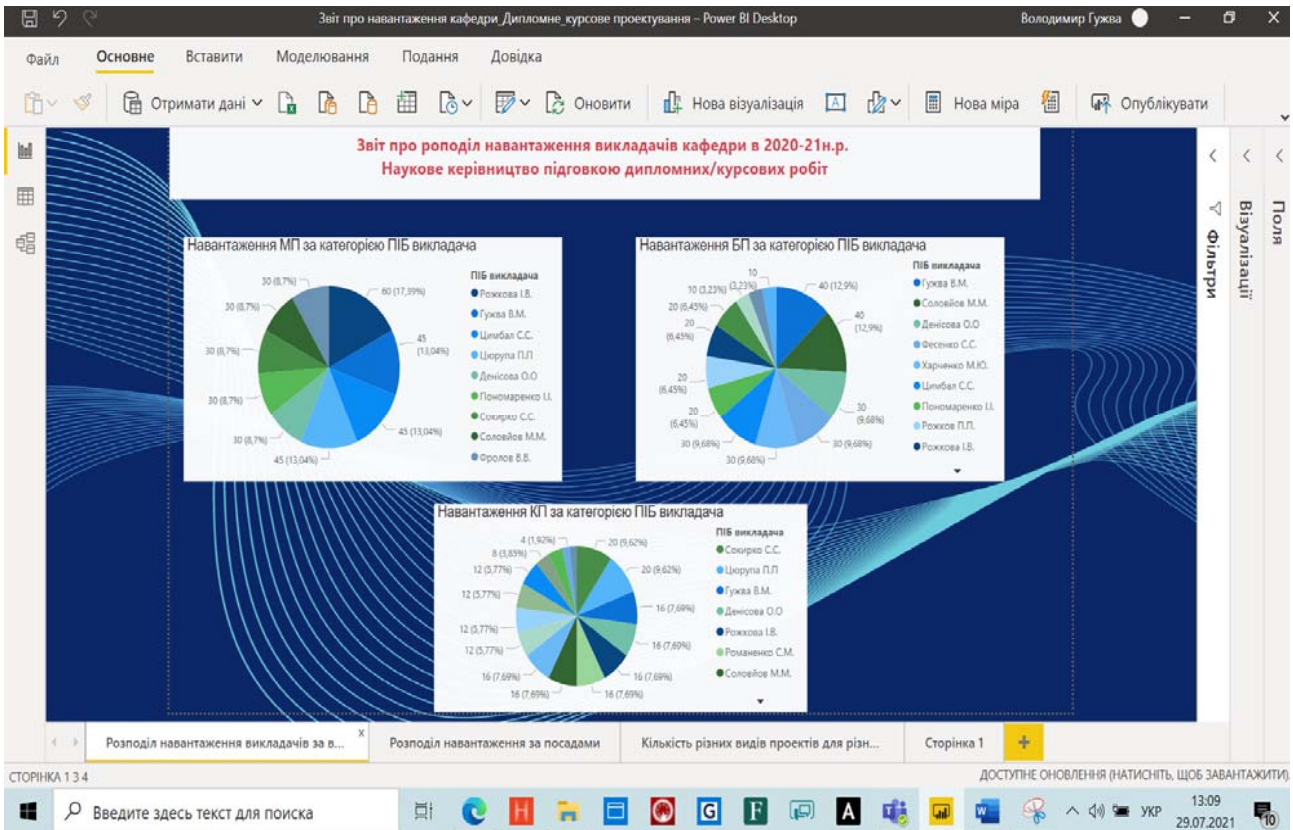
Звіт про навантаження кафедри_Дипломне_курсове проектування – Power BI Desktop

Володимир Гужва

Файл Основне Вставити Моделювання Подання Довідка

Отримати дані Оновити Нова візуалізація Нова міра Опублікувати

Звіт про роподіл навантаження викладачів кафедри в 2020-21н.р.
Наукове керівництво підговкою дипломних/курсових робіт

Навантаження МП за категорією ПІБ викладача

30 (8,7%)
60 (17,39%)
30 (8,7%)
45 (13,04%)
30 (8,7%)
30 (8,7%)
45 (13,04%)
30 (8,7%)
45 (13,04%)

ПІБ викладача
Рожкова І.В.
Гужва В.М.
Цимбал С.С.
Цюрупа П.Л
Денісова О.О
Пономаренко І.І.
Сокирко С.С.
Соловйов М.М.
Фролов В.В.

Навантаження БП за категорією ПІБ викладача

10
10 (3,23%) (3,23%)
20 (6,45%)
20 (6,45%)
20 (6,45%)
20 (6,45%)
30 (9,68%)
30 (9,68%)
40 (12,9%)
40 (12,9%)
30 (9,68%)
30 (9,68%)

ПІБ викладача
Гужва В.М.
Соловйов М.М.
Денісова О.О
Фесенко С.С.
Харченко М.Ю.
Цимбал С.С.
Пономаренко І.І.
Рожков П.П.
Рожкова І.В.

Навантаження КП за категорією ПІБ викладача

4 (1,92%)
8 (3,85%)
12 (5,77%)
12 (5,77%)
12 (5,77%)
12 (5,77%)
16 (7,69%)
16 (7,69%)
20 (9,62%)
20 (9,62%)
16 (7,69%)
16 (7,69%)
16 (7,69%)
16 (7,69%)

ПІБ викладача
Сокирко С.С.
Цюрупа П.Л
Гужва В.М.
Денісова О.О
Рожкова І.В.
Романенко С.М.
Соловйов М.М.

Фільтри Візуалізації Поля

Розподіл навантаження викладачів за в... Розподіл навантаження за посадами Кількість різних видів проектів для різн... Сторінка 1

СТОРІНКА 1 З 4
ДОСТУПНЕ ОНОВЛЕННЯ (НАТИСНІТЬ, ЩОБ ЗАВАНТАЖИТИ)

Введите здесь текст для поиска
УКР 13:09 29.07.2021